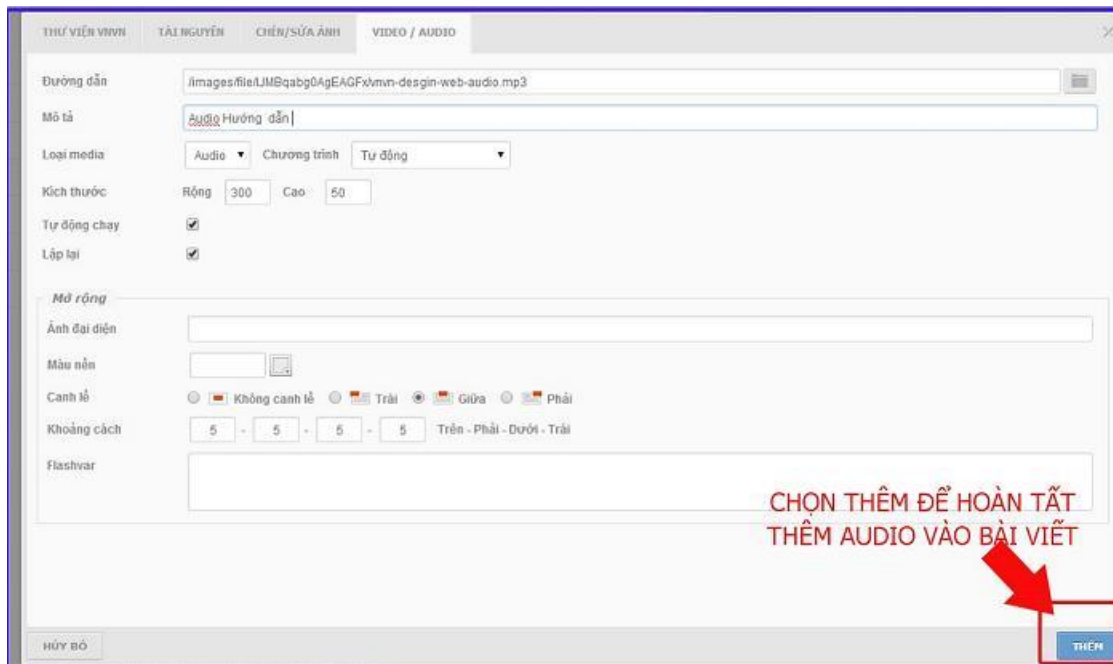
THƯ VIỆN VNVN | TÀI NGUYÊN | CHÈN/SỬA ẢNH | VIDEO / AUDIO

Đường dẫn /images/file/LJMBqabg0AgEAGFx/vnvn-desgin-web-audio.mp3

Mô tả Audio Hướng dẫn

Loại media Audio Chương trình Tự động

Kích thước Rộng 300 Cao 50

Tự động chạy

Lặp lại

Mở rộng

Ảnh đại diện

Màu nền

Canh lề Không canh lề Trái Giữa Phải

Khoảng cách 5 - 5 - 5 - 5 Trên - Phải - Dưới - Trái

Flashvar

CHỌN THÊM ĐỂ HOÀN TẤT THÊM AUDIO VÀO BÀI VIẾT

HỦY BỎ

THÊM